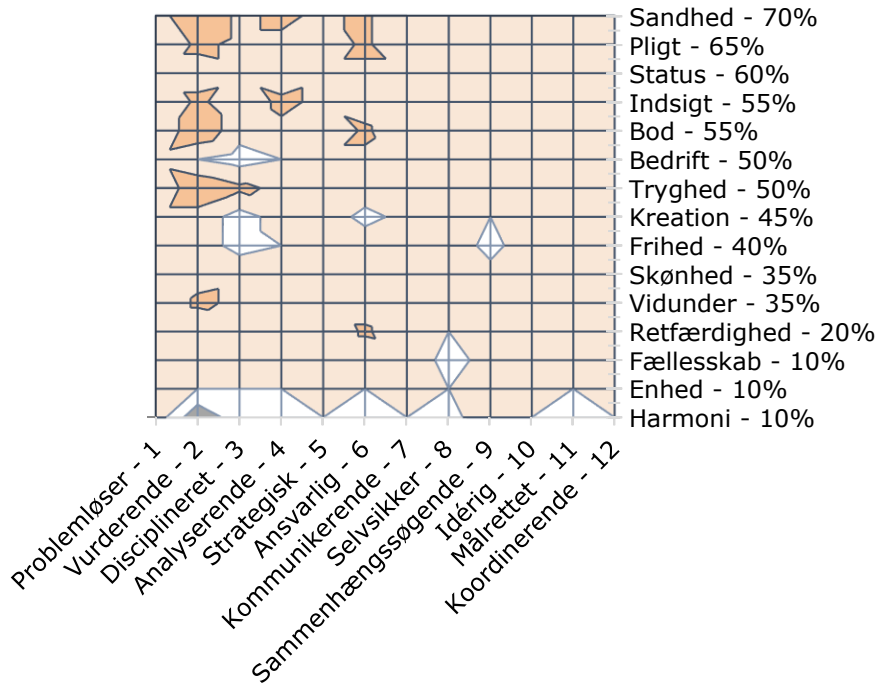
Sandhed - 70%
Pligt - 65%
Status - 60%
Indsigt - 55%
Bod - 55%
Bedrift - 50%
Tryghed - 50%
Kreation - 45%
Frihed - 40%
Skønhed - 35%
Vidunder - 35%
Retfærdighed - 20%
Fællesskab - 10%
Enhed - 10%
Harmoni - 10%

Problemløser - 1
Vurderende - 2
Disciplineret - 3
Analyserende - 4
Strategisk - 5
Ansvarlig - 6
Kommunikerende - 7
Selvsikker - 8
Sammenhængssøgende - 9
Idérig - 10
Målrettet - 11
Koordinerende - 12